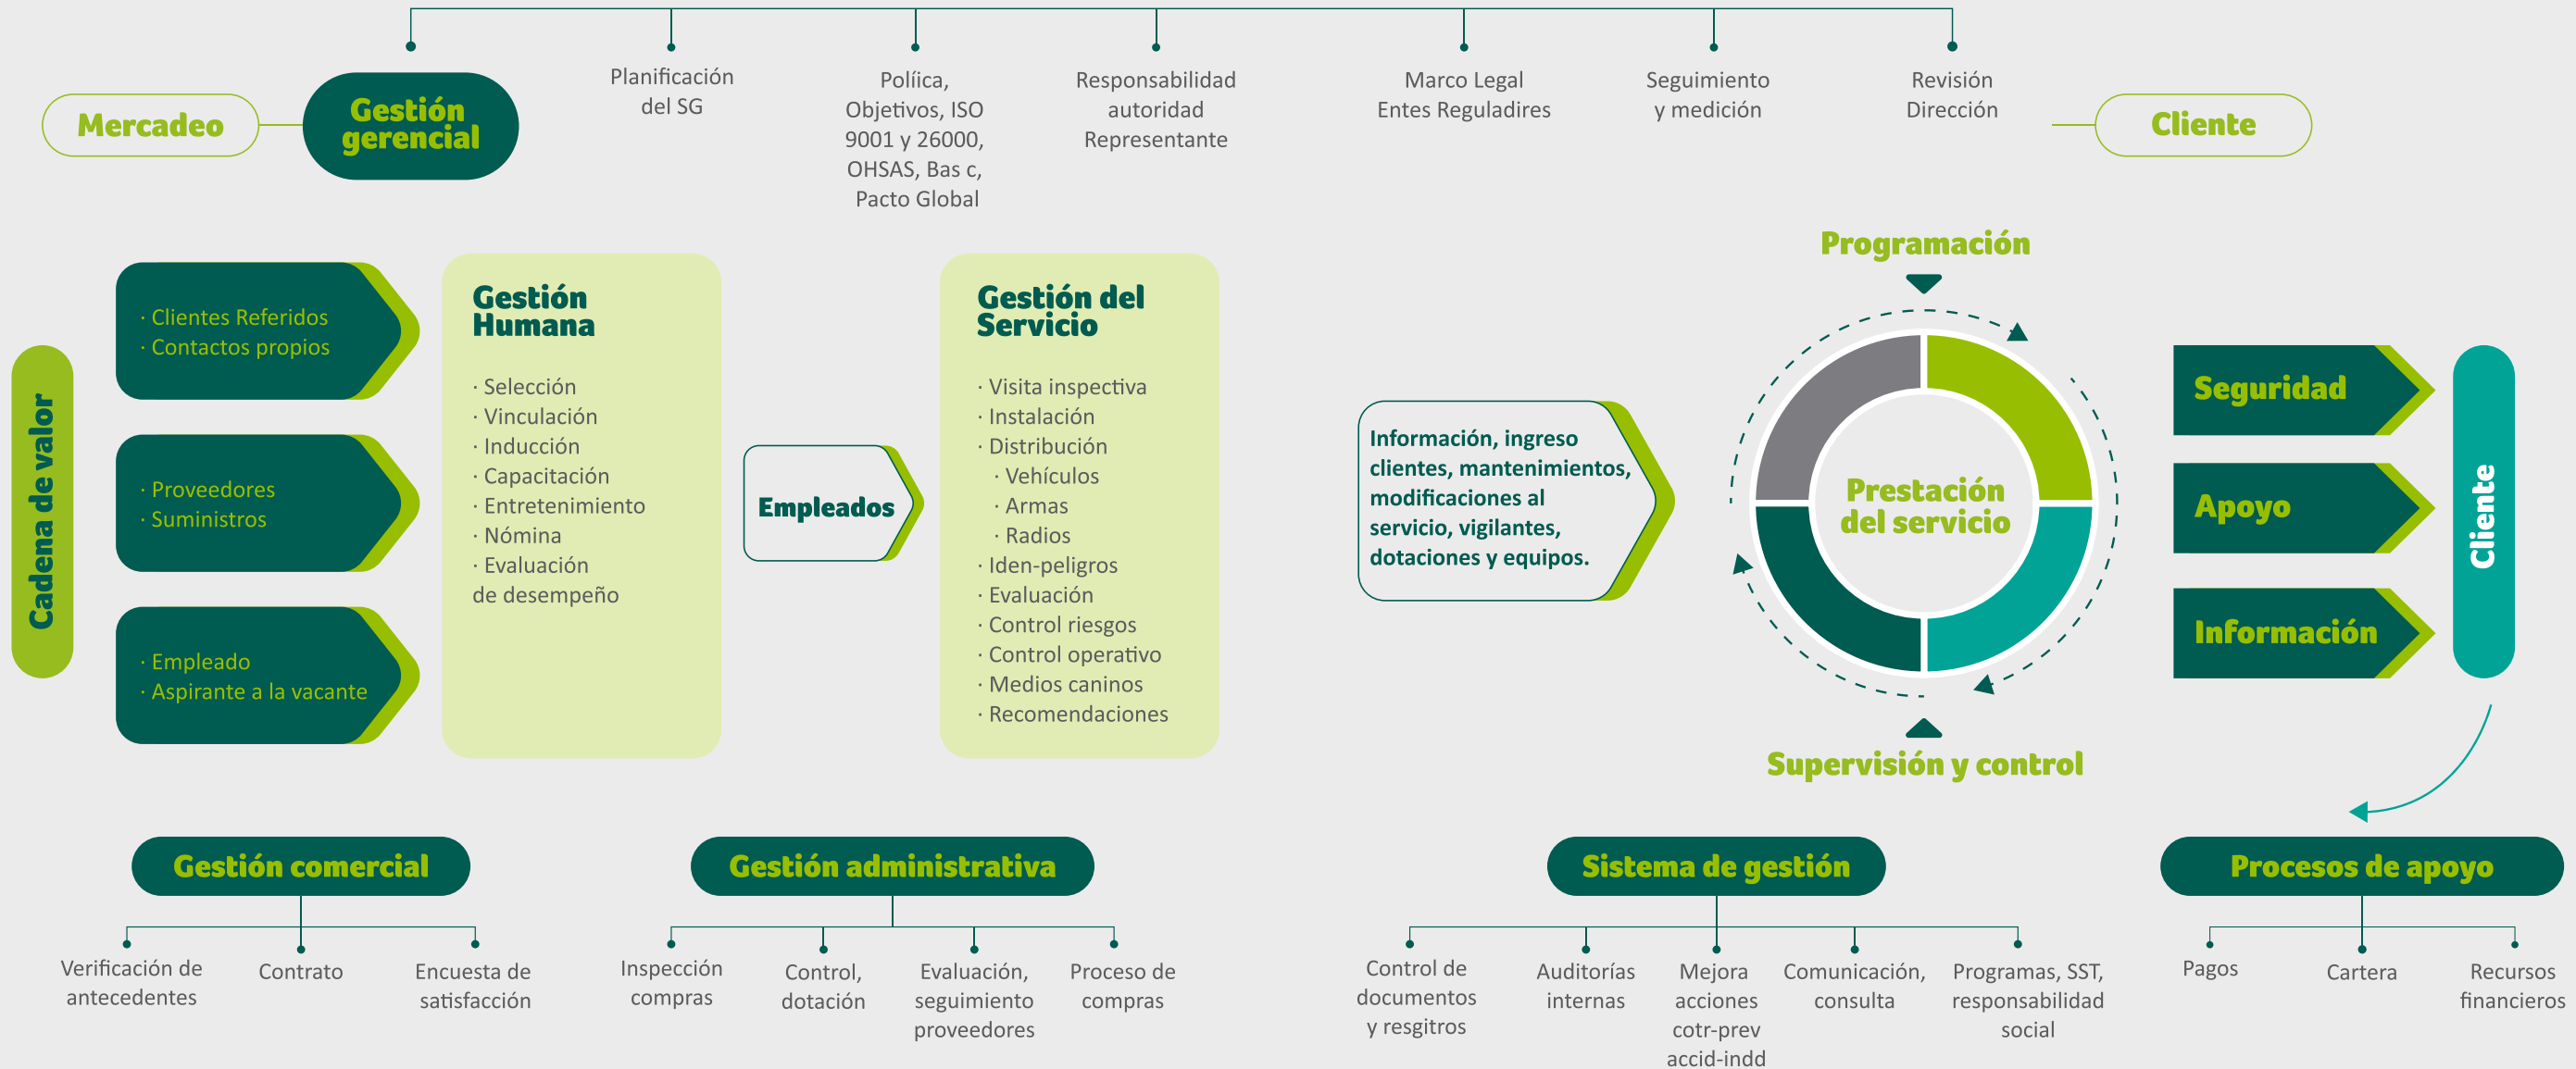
Mercadeo

Gestión gerencial

Planificación del SG

Polí­ca, Objetivos, ISO 9001 y 26000, OHSAS, Bas c, Pacto Global

Responsabilidad autoridad Representante

Marco Legal Entes Reguladires

Seguimiento y medición

Revisión Dirección

Cliente

Cadena de valor

· Clientes Referidos
· Contactos propios

· Proveedores
· Suministros

· Empleado
· Aspirante a la vacante

Gestión Humana

· Selección
· Vinculación
· Inducción
· Capacitación
· Entretenimiento
· Nómina
· Evaluación de desempeño

Empleados

Gestión del Servicio

· Visita inspectiva
· Instalación
· Distribución
· Vehículos
· Armas
· Radios
· Iden-peligros
· Evaluación
· Control riesgos
· Control operativo
· Medios caninos
· Recomendaciones

Información, ingreso clientes, mantenimientos, modificaciones al servicio, vigilantes, dotaciones y equipos.

Programación

Prestación del servicio

Supervisión y control

Seguridad

Apoyo

Información

Cliente

Gestión comercial

Verificación de antecedentes

Contrato

Encuesta de satisfacción

Gestión administrativa

Inspección compras

Control, dotación

Evaluación, seguimiento proveedores

Proceso de compras

Sistema de gestión

Control de documentos y resgitros

Auditorías internas

Mejora acciones cotr-prev accid-indd

Comunicación, consulta

Programas, SST, responsabilidad social

Procesos de apoyo

Pagos

Cartera

Recursos financieros